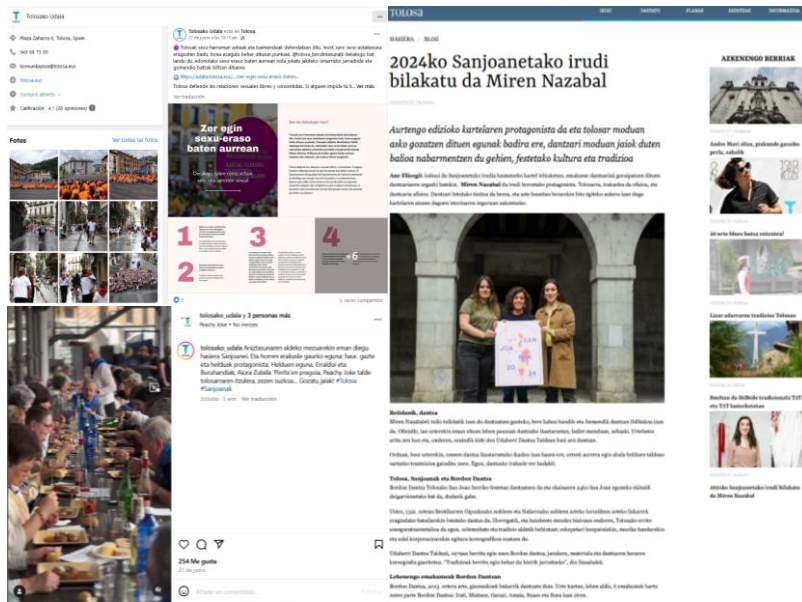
Tolosako Udala

Plaza Zaharra 6, Tolosa, Spain

943 69 75 00

komunikazioa@tolosa.eus

tolosa.eus

Siempre abierto

Calificación · 4,1 (20 opiniones)

Fotos

Ver todas las fotos

Tolosako Udala está en Tolosa.

Tolosak sexu-harreman askeak eta baimenduak defendatzen ditu. Horiek zaretu sexu-askatasuna erasotzen badu, horren aurrean zer egin behar den jakiteko...

Tolosa defiende las relaciones sexuales libres y consentidas. Si alguien impide tu li... Ver más

Ver traducción

Zer egin sexu-eraso baten aurrean

1

2

3

4

+6

tolosako_udala y 3 personas más

Peachy Joke • No Heroes

tolosako_udala Aniztasunaren aldeko mezuarekin eman diegu hasiera Sanjoanei. Eta horren erakusle gaurko eguna: haur, gazte eta helduak protagonista. Heldaen eguna, Erraldoi eta Buruhandiak, Alona Zubala 'Portola'ren pregoia, Peachy Joke talde tolosarraren itzulera, zozen suzkoa... Gozatu jaiak! #Tolosa #Sanjoanak

Ver traducción

254 Me gusta

Añade un comentario...

TOLOSA

HASIERA > BLOG

2024ko Sanjoanetako irudi bilakatu da Miren Nazabal

Aurtengo edizioko kartelaren protagonista da eta tolosar moduan asko gozatzen dituen egunak badira ere, dantzari moduan jaiok duten balioa nabarmentzen du gehien, festetako kultura eta tradizioa

AZKENENGO BERRIAK

Bertdanik, dantza

Tolosa, Sanjoanak eta Bordon Dantza

Lehenengo emakumezk Bordon Dantzan

2024ko Sanjoanetako irudi bilakatu da Miren Nazabal